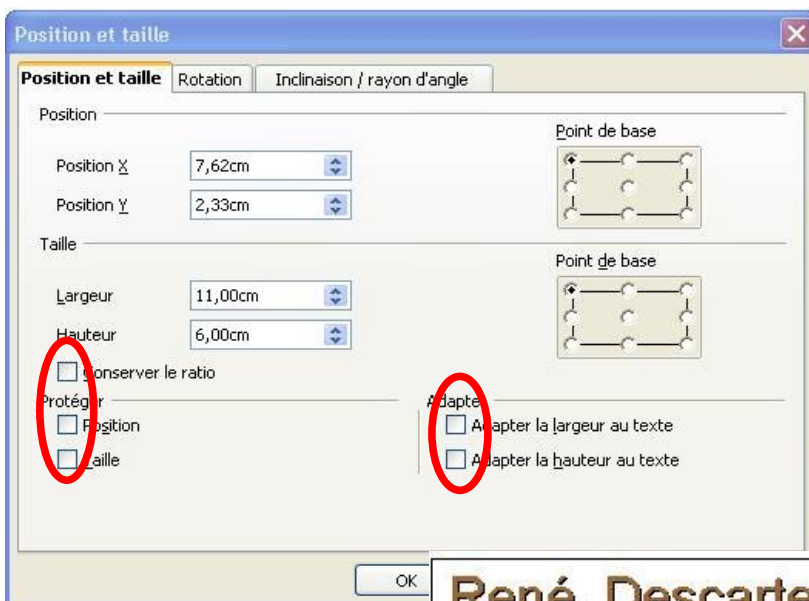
Position et taille

Position et taille | Rotation | Inclinaison / rayon d'angle

Position

Point de base

Position X 7,62cm

Position Y 2,33cm

Taille

Point de base

Largeur 11,00cm

Hauteur 6,00cm

Conserver le ratio

Protéger

Position

Taille

Adapter

Adapter la largeur au texte

Adapter la hauteur au texte

OK

René Descarte